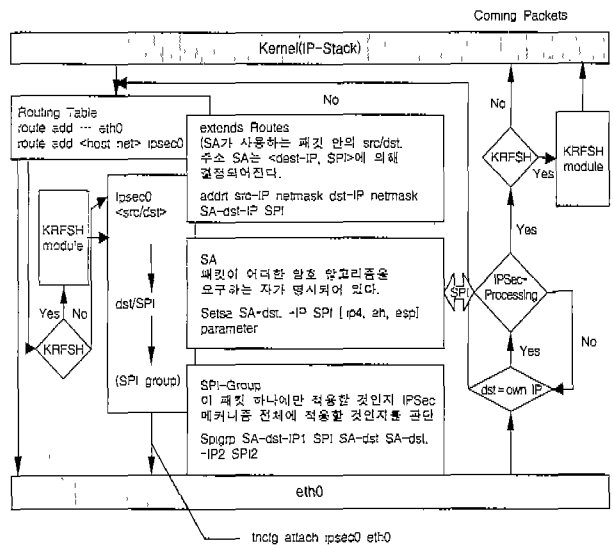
Coming Packets

Kernel(IP-Stack)

No

Routing Table
route add --- eth0
route add <host net> ipsec0

extends Routes
(SA가 사용하는 패킷 안의 src/dst.
주소 SA는 <dest-IP, SPI>에 의해
결정되어진다.

addrt src-IP netmask dst-IP netmask
SA-dst-IP SPI

No

KRFSH

Yes

KRFSH
module

KRFSH
module

Ipsec0
<src/dst>

dst/SPI

(SPI group)

Yes

No

KRFSH

SA
패킷이 어떠한 암호 알고리즘을
요구하는 자가 명시되어 있다.

Setsa SA-dst. -IP SPI [ip4, ah, esp]
parameter

SPI

IPSec-
Processing

Yes

Yes

No

dst=own IP

SPI-Group
이 패킷 하나에만 적용할 것인지 IPSec
메커니즘 전체에 적용할 것인지를 판단

Spigrp SA-dst-IP1 SPI SA-dst SA-dst.
-IP2 SPI2

eth0

tncfg attach ipsec0 eth0